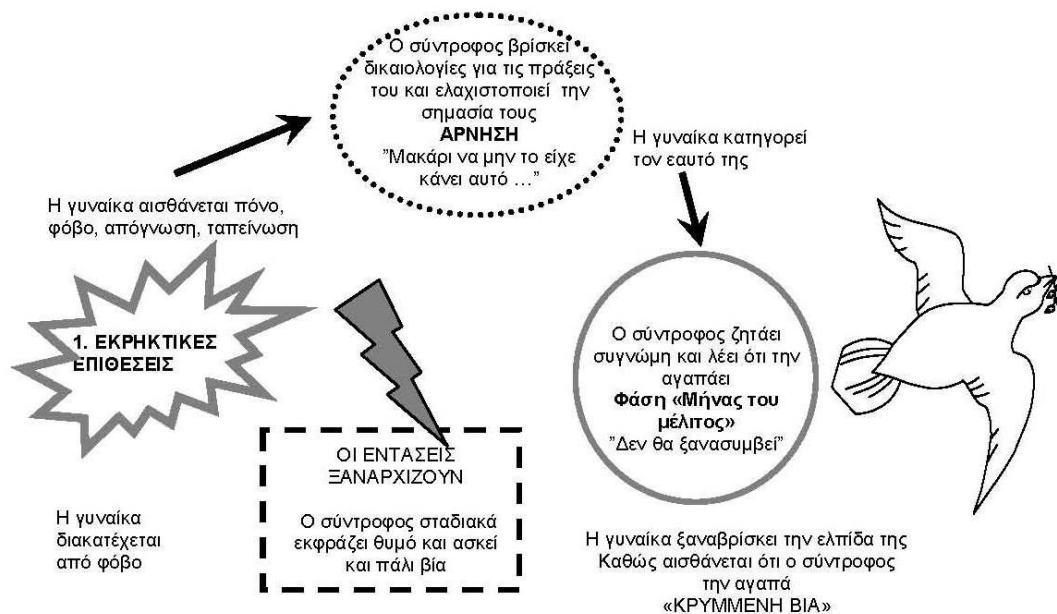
Ο σύντροφος βρίσκει δικαιολογίες για τις πράξεις του και ελαχιστοποιεί την σημασία τους
ΑΡΝΗΣΗ
"Μακάρι να μην το είχε κάνει αυτό …"

Η γυναίκα κατηγορεί τον εαυτό της

Η γυναίκα αισθάνεται πόνο, φόβο, απόγνωση, ταπείνωση

1. ΕΚΡΗΚΤΙΚΕΣ ΕΠΙΘΕΣΕΙΣ

Ο σύντροφος ζητάει συγνώμη και λέει ότι την αγαπάει
Φάση «Μήνας του μέλιτος»
"Δεν θα ξανασυμβεί"

ΟΙ ΕΝΤΑΣΕΙΣ ΞΑΝΑΡΧΙΖΟΥΝ

Ο σύντροφος σταδιακά εκφράζει θυμό και ασκεί και πάλι βία

Η γυναίκα διακατέχεται από φόβο

Η γυναίκα ξαναβρίσκει την ελπίδα της Καθώς αισθάνεται ότι ο σύντροφος την αγαπά
«ΚΡΥΜΜΕΝΗ ΒΙΑ»